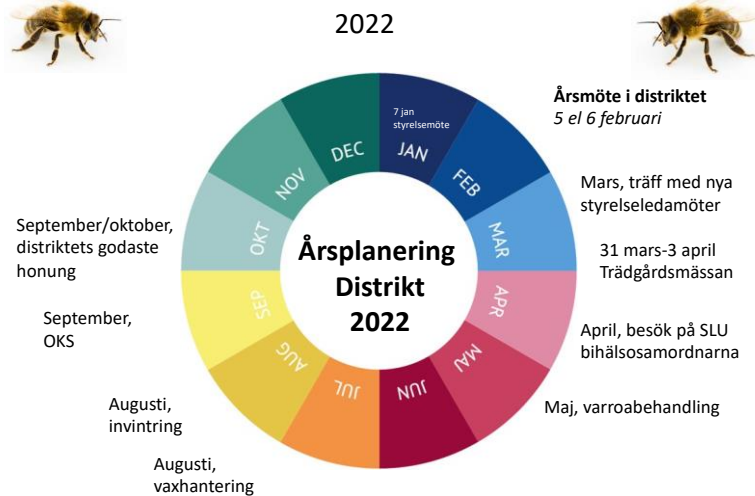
2022

Årsplanering Distrikt 2022

7 jan styrelsemöte

JAN

FEB

MAR

APR

MAJ

JUN

JUL

AUG

SEP

OKT

NOV

DEC

**Årsmöte i distriktet**
*5 el 6 februari*

Mars, träff med nya styrelseledamöter

31 mars-3 april Trädgårdsmässan

April, besök på SLU bihälsosamordnarna

Maj, varroabehandling

Augusti, vaxhantering

Augusti, invintring

September, OKS

September/oktober, distriktets godaste honung